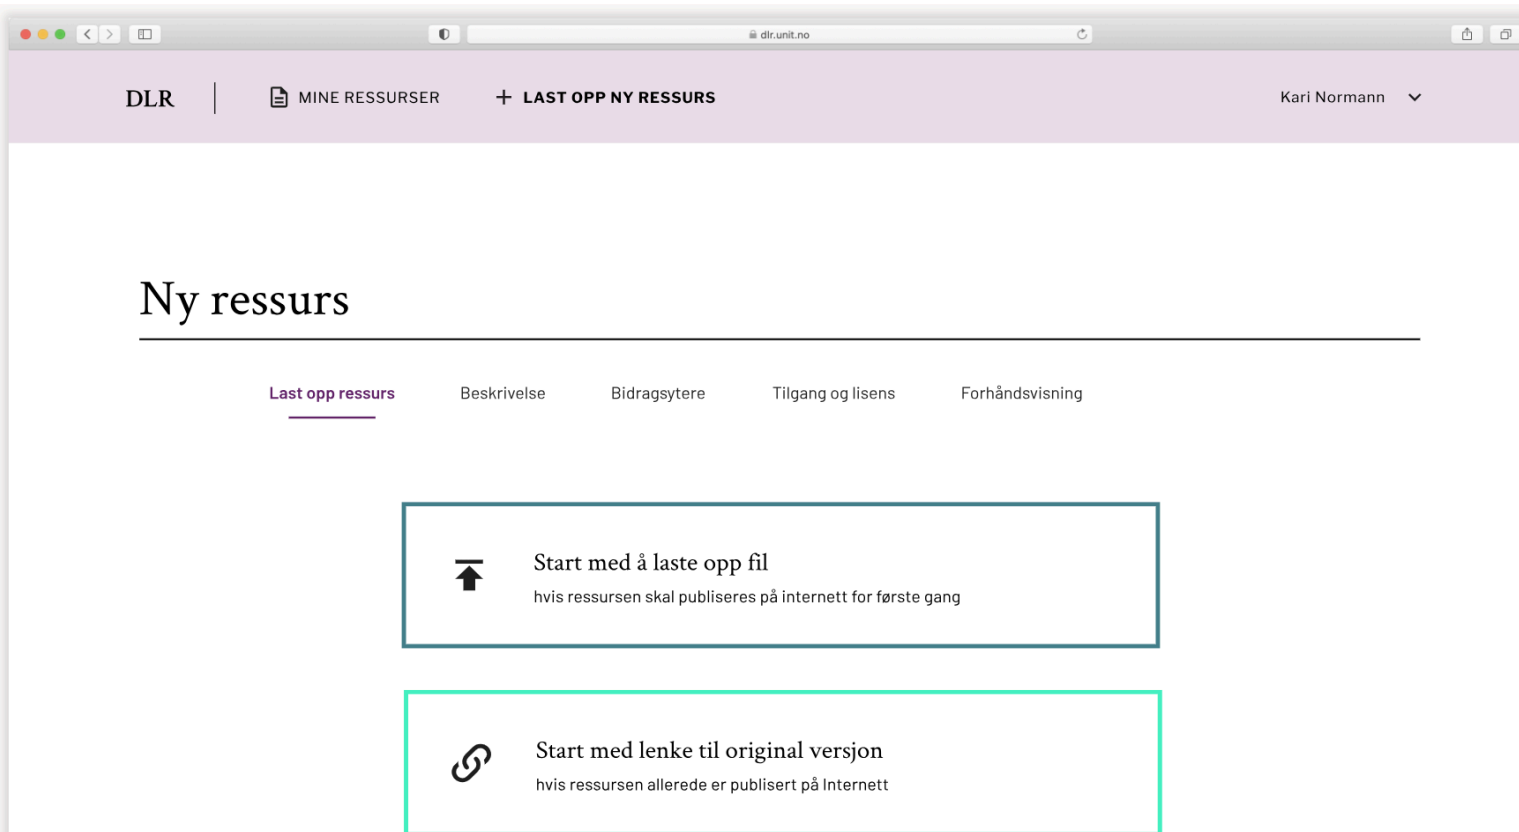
dlr.unit.no

DLR | MINE RESSURSER + LAST OPP NY RESSURS Kari Normann

Ny ressurs

Last opp ressurs Beskrivelse Bidragsytere Tilgang og lisens Forhåndsvisning

Start med å laste opp fil
hvis ressursen skal publiseres på internett for første gang

Start med lenke til original versjon
hvis ressursen allerede er publisert på Internett